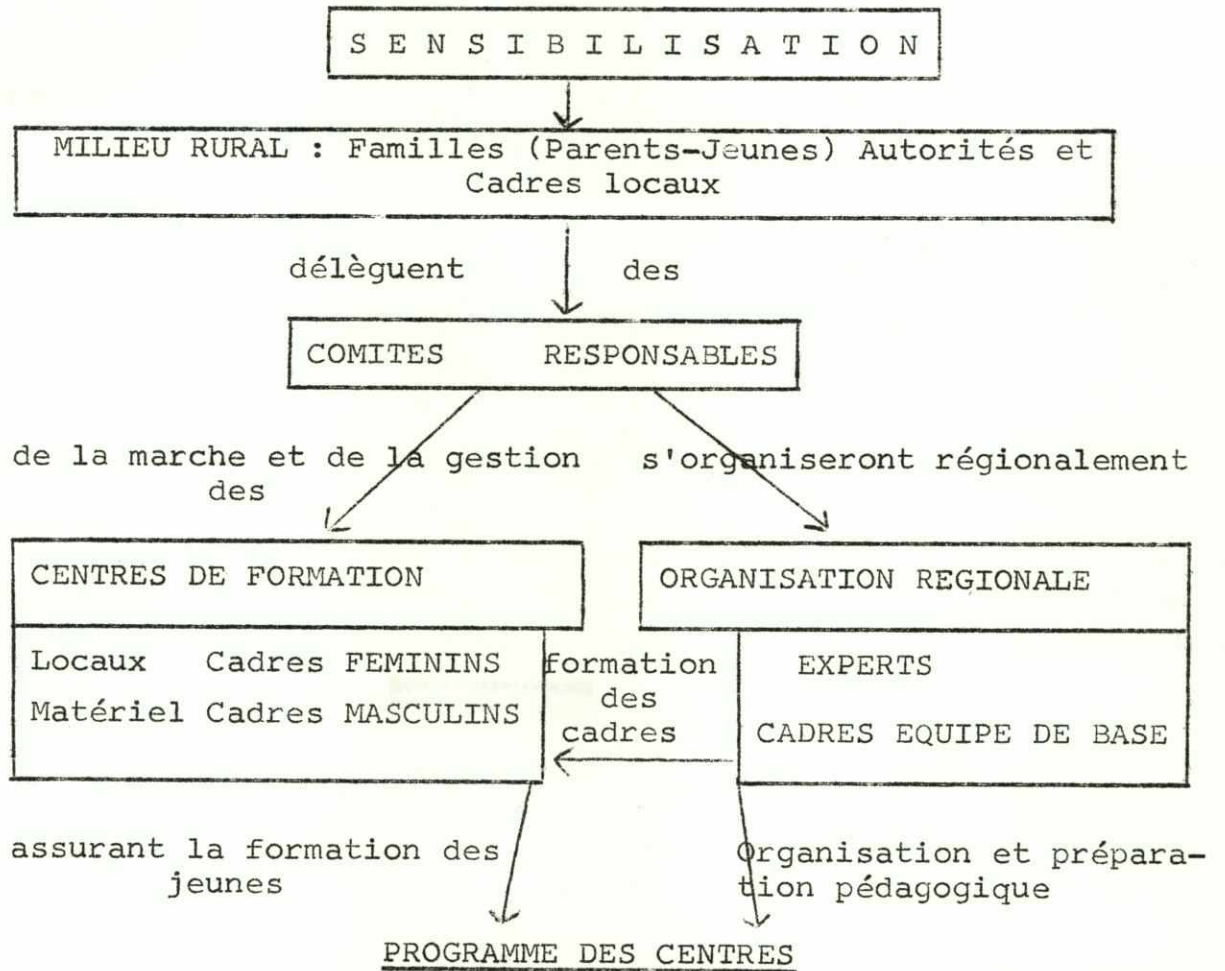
S E N S I B I L I S A T I O N

MILIEU RURAL : Familles (Parents-Jeunes) Autorités et Cadres locaux

délèguent des

COMITES RESPONSABLES

de la marche et de la gestion des

s'organiseront régionalement

CENTRES DE FORMATION

Locaux Cadres FEMININS
Matériel Cadres MASCULINS

formation des cadres

ORGANISATION REGIONALE

EXPERTS
CADRES EQUIPE DE BASE

assurant la formation des jeunes

Organisation et préparation pédagogique

PROGRAMME DES CENTRES